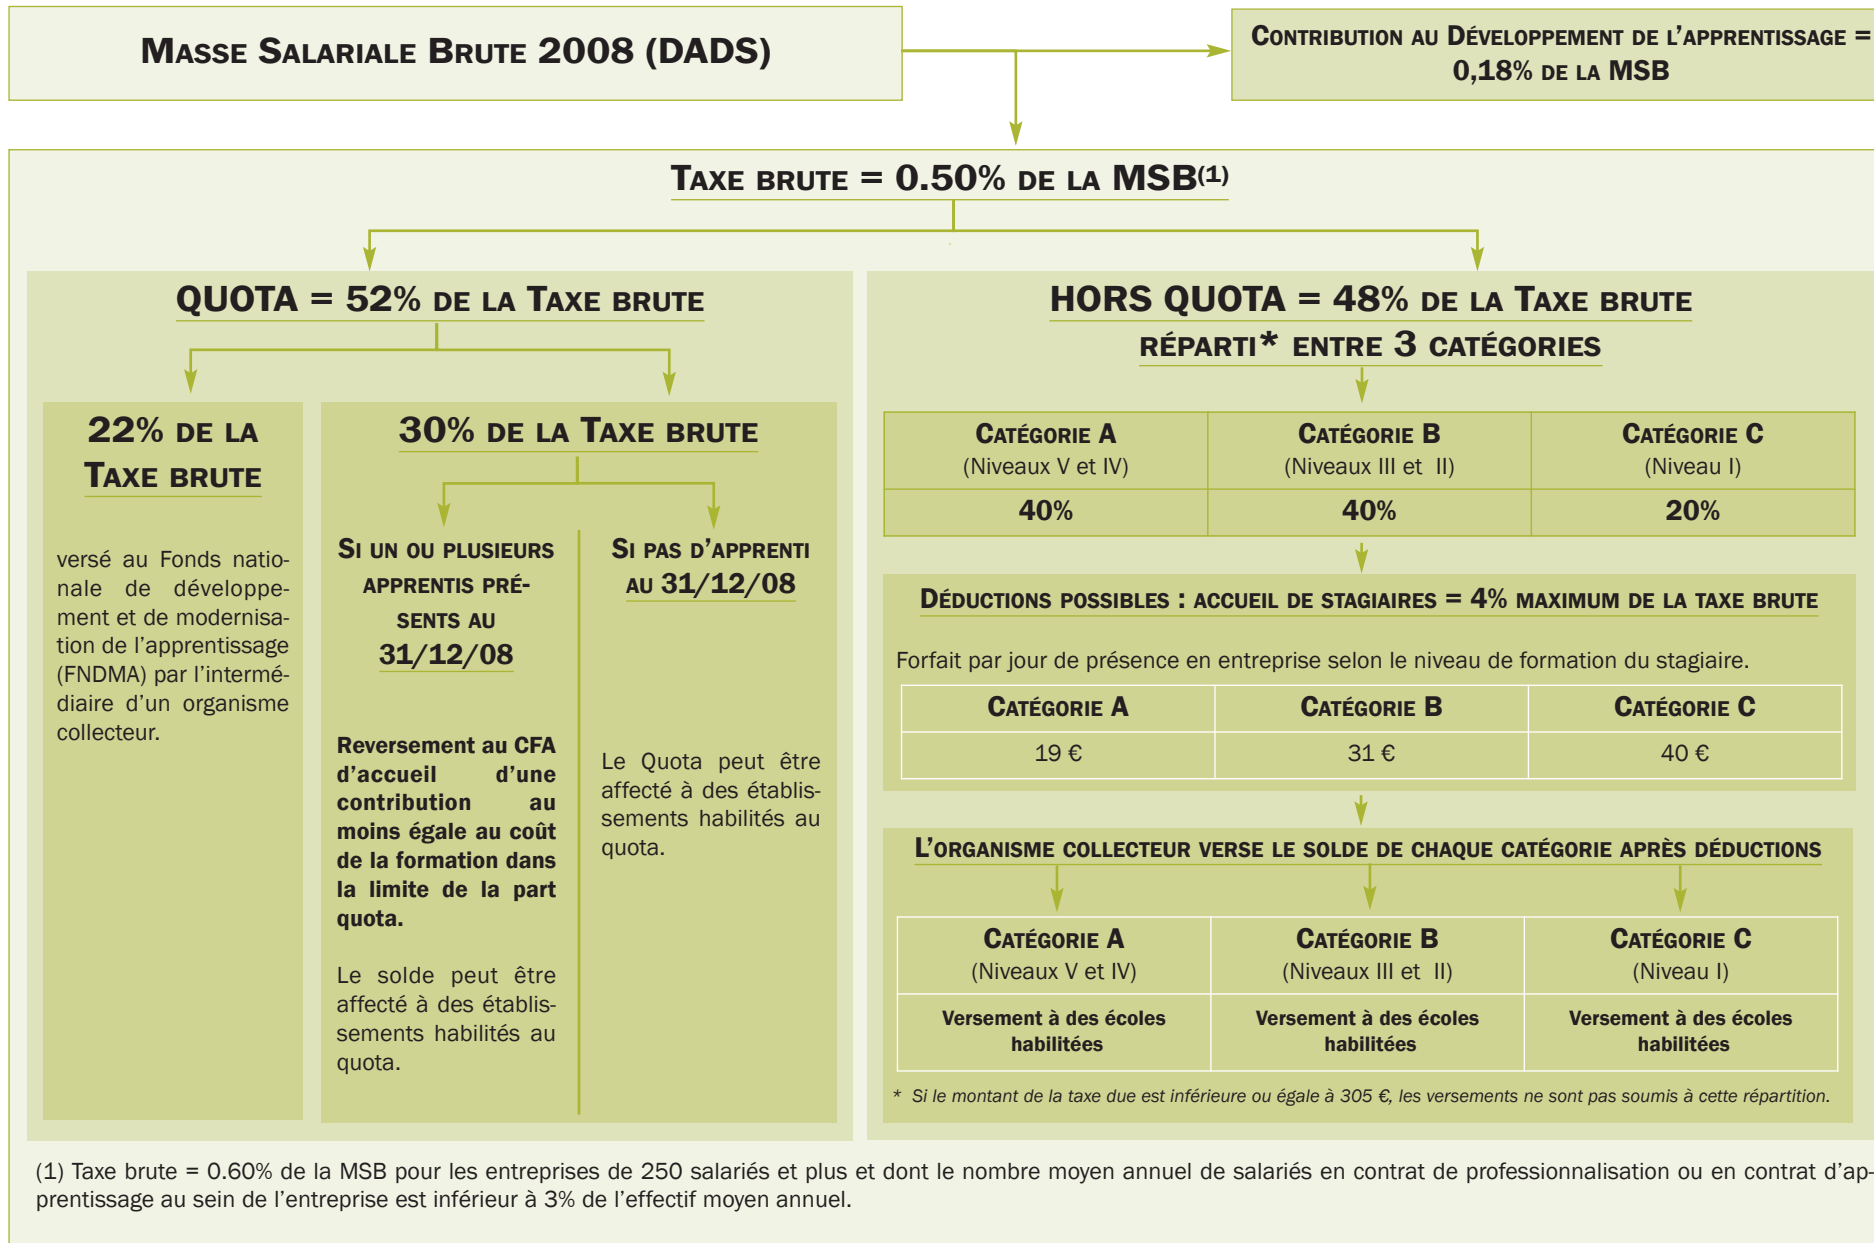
Masse Salariale Brute 2008 (DADS)

Contribution au Développement de l'apprentissage = 0,18% de la MSB

Taxe brute = 0.50% de la MSB$^{(1)}$

QUOTA = 52% de la Taxe brute

22% de la Taxe brute

versé au Fonds nationale de développement et de modernisation de l'apprentissage (FNDMA) par l'intermédiaire d'un organisme collecteur.

30% de la Taxe brute

Si un ou plusieurs apprentis présents au 31/12/08

Reversement au CFA d'accueil d'une contribution au moins égale au coût de la formation dans la limite de la part quota.

Le solde peut être affecté à des établissements habilités au quota.

Si pas d'apprenti au 31/12/08

Le Quota peut être affecté à des établissements habilités au quota.

HORS QUOTA = 48% de la Taxe brute

réparti* entre 3 catégories

| Catégorie A (Niveaux V et IV) | Catégorie B (Niveaux III et II) | Catégorie C (Niveau I) |
|---|---|---|
| 40% | 40% | 20% |

Déductions possibles : accueil de stagiaires = 4% maximum de la taxe brute

Forfait par jour de présence en entreprise selon le niveau de formation du stagiaire.

| Catégorie A | Catégorie B | Catégorie C |
|---|---|---|
| 19 € | 31 € | 40 € |

L'organisme collecteur verse le solde de chaque catégorie après déductions

| Catégorie A (Niveaux V et IV) | Catégorie B (Niveaux III et II) | Catégorie C (Niveau I) |
|---|---|---|
| Versement à des écoles habilitées | Versement à des écoles habilitées | Versement à des écoles habilitées |

* Si le montant de la taxe due est inférieure ou égale à 305 €, les versements ne sont pas soumis à cette répartition.

(1) Taxe brute = 0.60% de la MSB pour les entreprises de 250 salariés et plus et dont le nombre moyen annuel de salariés en contrat de professionnalisation ou en contrat d'apprentissage au sein de l'entreprise est inférieur à 3% de l'effectif moyen annuel.